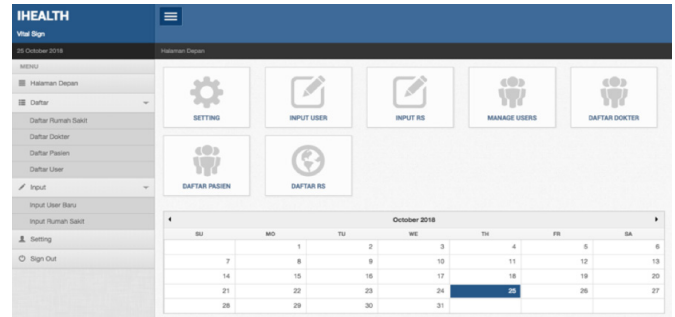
IHEALTH
Vital Sign

25 October 2018

MENU

Halaman Depan

Daftar

Daftar Rumah Sakit

Daftar Dokter

Daftar Pasien

Daftar User

Input

Input User Baru

Input Rumah Sakit

Setting

Sign Out

Halaman Depan

SETTING

INPUT USER

INPUT RS

MANAGE USERS

DAFTAR DOKTER

DAFTAR PASIEN

DAFTAR RS

October 2018

| SU | MO | TU | WE | TH | FR | SA |
|---|---|---|---|---|---|---|
| | 1 | 2 | 3 | 4 | 5 | 6 |
| 7 | 8 | 9 | 10 | 11 | 12 | 13 |
| 14 | 15 | 16 | 17 | 18 | 19 | 20 |
| 21 | 22 | 23 | 24 | 25 | 26 | 27 |
| 28 | 29 | 30 | 31 | | | |